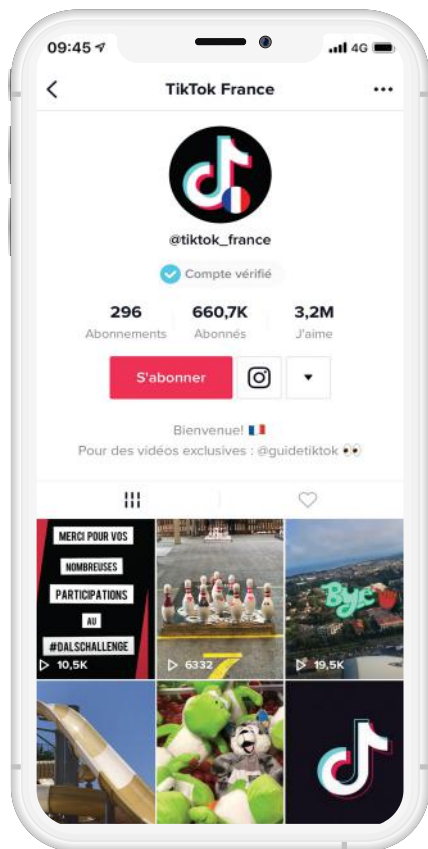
09:45
4G

TikTok France

@tiktok_france

Compte vérifié

296
Abonnements

660,7K
Abonnés

3,2M
J'aime

S'abonner

Bienvenue!
Pour des vidéos exclusives : @guidetiktok

MERCI POUR VOS
NOMBREUSES
PARTICIPATIONS
AU
#DALSCHALLENGE

10,5K

6332

Bye

19,5K